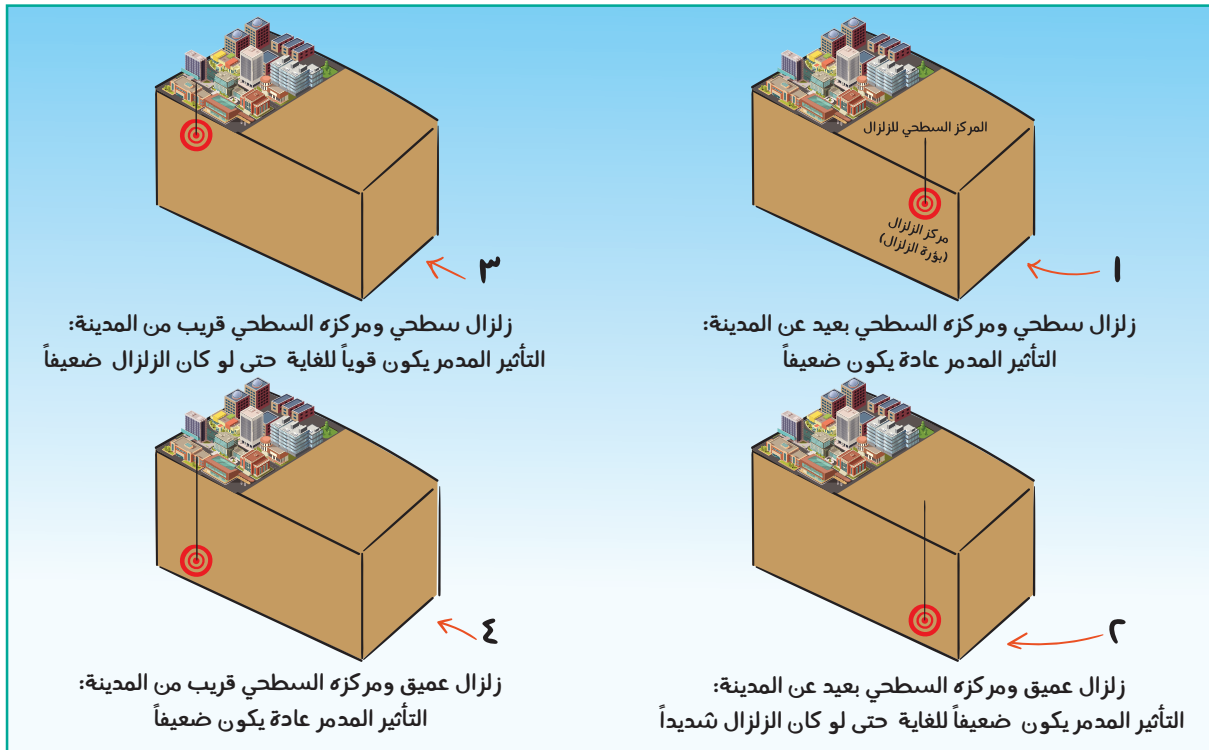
المركز السطحي للزلزال

مركز الزلزال
(بؤرة الزلزال)

١

زلزال سطحي ومركزه السطحي بعيد عن المدينة:
التأثير المدمر عادة يكون ضعيفاً

٣

زلزال سطحي ومركزه السطحي قريب من المدينة:
التأثير المدمر يكون قوياً للغاية حتى لو كان الزلزال ضعيفاً

٢

زلزال عميق ومركزه السطحي بعيد عن المدينة:
التأثير المدمر يكون ضعيفاً للغاية حتى لو كان الزلزال شديداً

٤

زلزال عميق ومركزه السطحي قريب من المدينة:
التأثير المدمر عادة يكون ضعيفاً